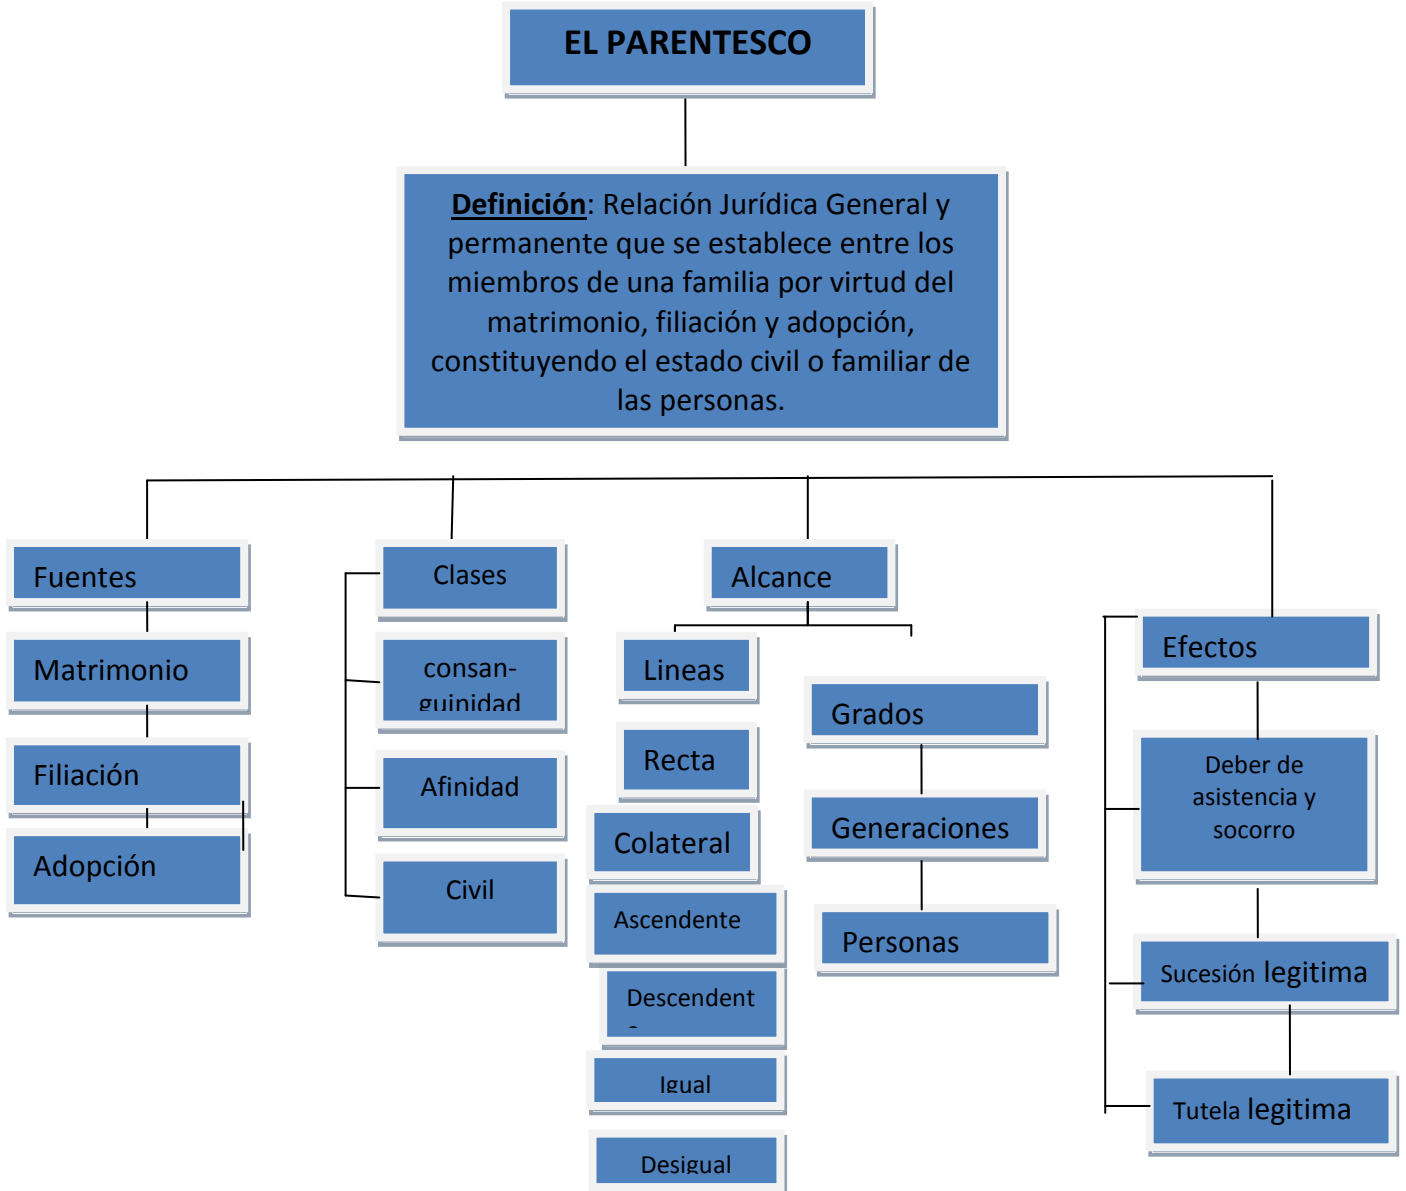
EL PARENTESCO

Definición: Relación Jurídica General y permanente que se establece entre los miembros de una familia por virtud del matrimonio, filiación y adopción, constituyendo el estado civil o familiar de las personas.

Fuentes

Matrimonio

Filiación

Adopción

Clases

consan-guinidad

Afinidad

Civil

Alcance

Lineas

Recta

Colateral

Ascendente

Descendent
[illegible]

Igual

Desigual

Grados

Generaciones

Personas

Efectos

Deber de asistencia y socorro

Sucesión legitima

Tutela legitima